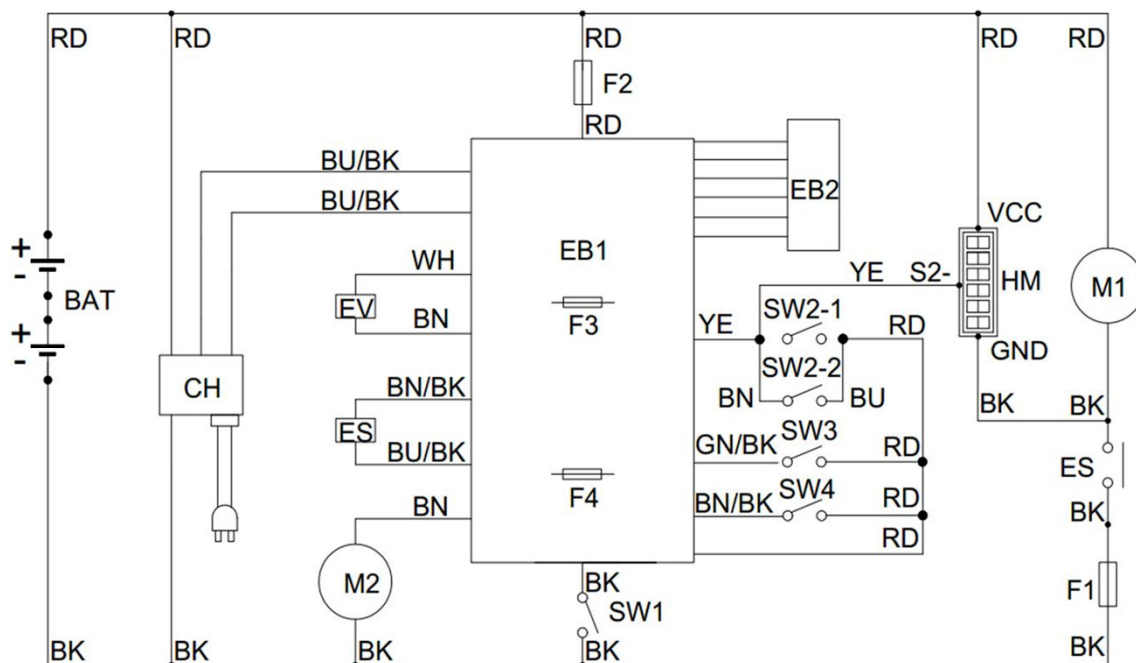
RD RD RD RD RD
F2
RD
BU/BK
BU/BK
EB2
VCC
EB1
+
-
BAT
+
-
WH
EV
BN
F3
YE S2-
HM
M1
YE SW2-1 RD
SW2-2
GND
CH
BN/BK
ES
BU/BK
BN BU
BK BK
GN/BK SW3 RD
ES
BN
F4
BN/BK SW4 RD
BK
RD
M2
BK
SW1
F1
BK BK BK BK BK